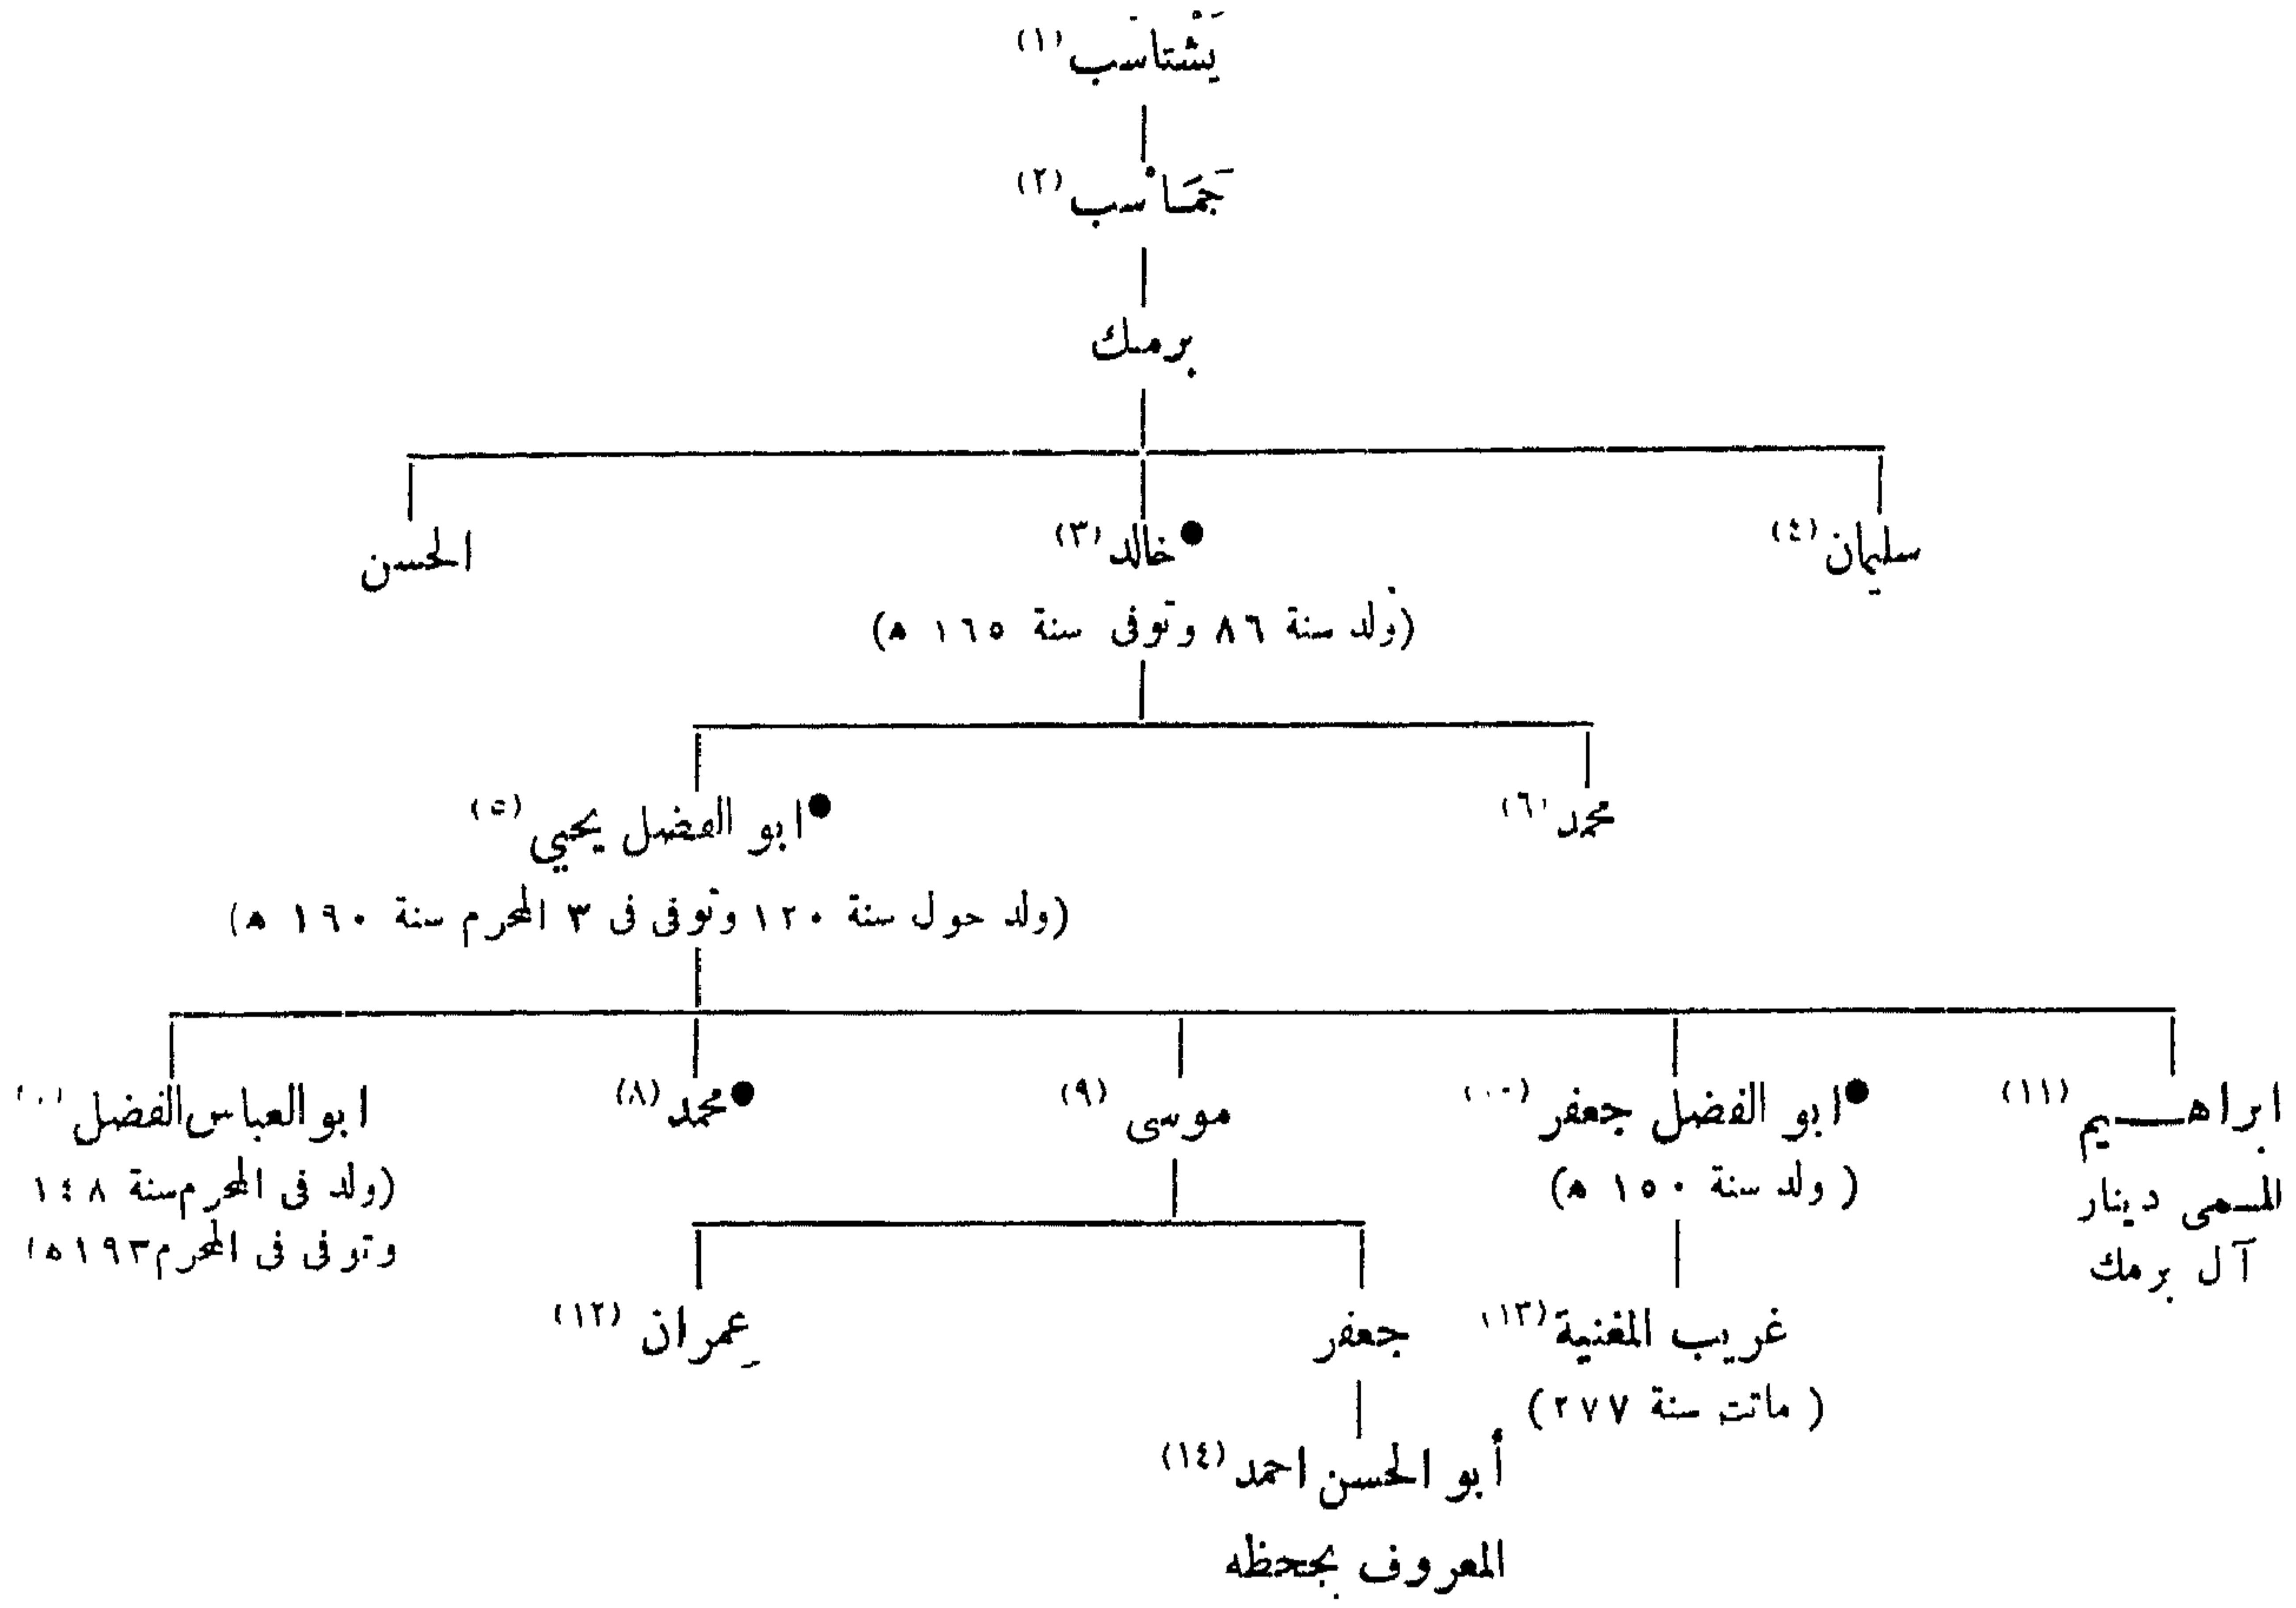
يَشْتاسب (١)

جَماسب (٢)

برمك

سليمان (٤)

خالد (٣)
(ولد سنة ٨٦ وتوفى سنة ١٦٥ ه)

الحسن

محمد (٦)

ابو الفضل يحيي (٥)
(ولد حول سنة ١٢٠ وتوفى فى ٣ المحرم سنة ١٩٠ ه)

ابراهيم (١١)
المسمى دينار
آل برمك

ابو الفضل جعفر (١٠)
( ولد سنة ١٥٠ ه)

موسى (٩)

محمد (٨)

ابو العباس الفضل (٧)
(ولد فى المحرم سنة ١٤٨
وتوفى فى المحرم ١٩٣ه)

غريب المغنية (١٣)
( ماتت سنة ٢٧٧ )

جعفر

عِمران (١٢)

أبو الحسن احمد (١٤)
المعروف بجحظه